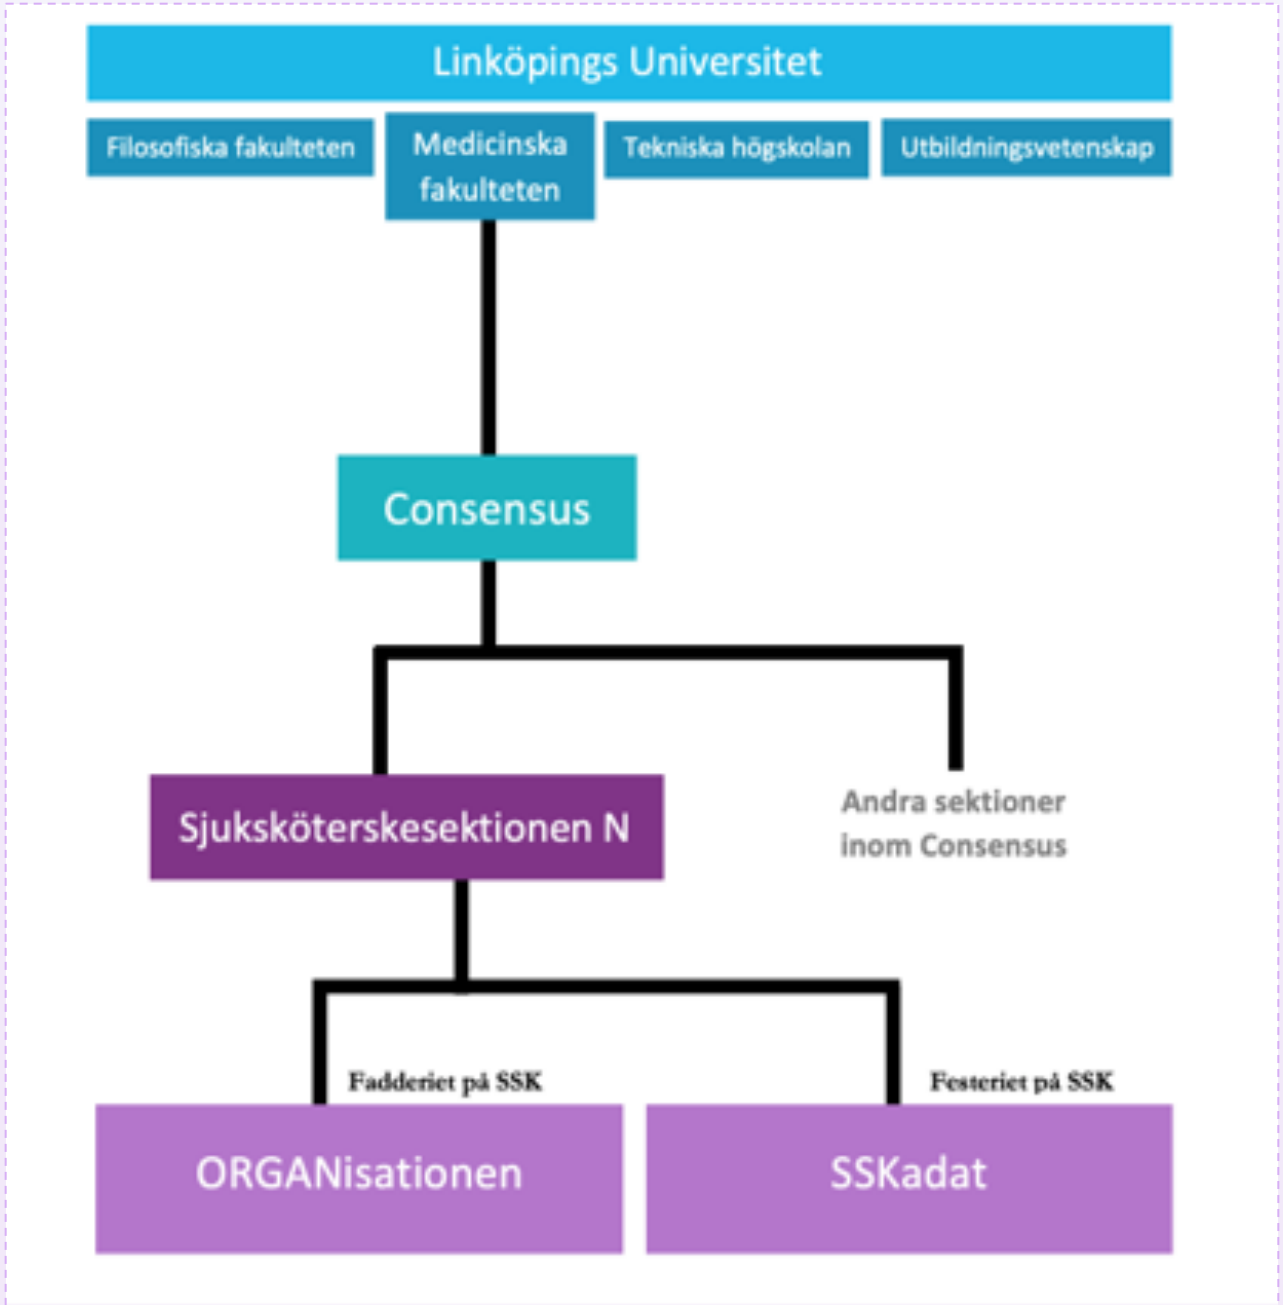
Linköpings Universitet

Filosofiska fakulteten

Medicinska fakulteten

Tekniska högskolan

Utbildningsvetenskap

Consensus

Sjuksköterskesektionen N

Andra sektioner inom Consensus

Fadderiet på SSK

Festeriet på SSK

ORGANisationen

SSKadat